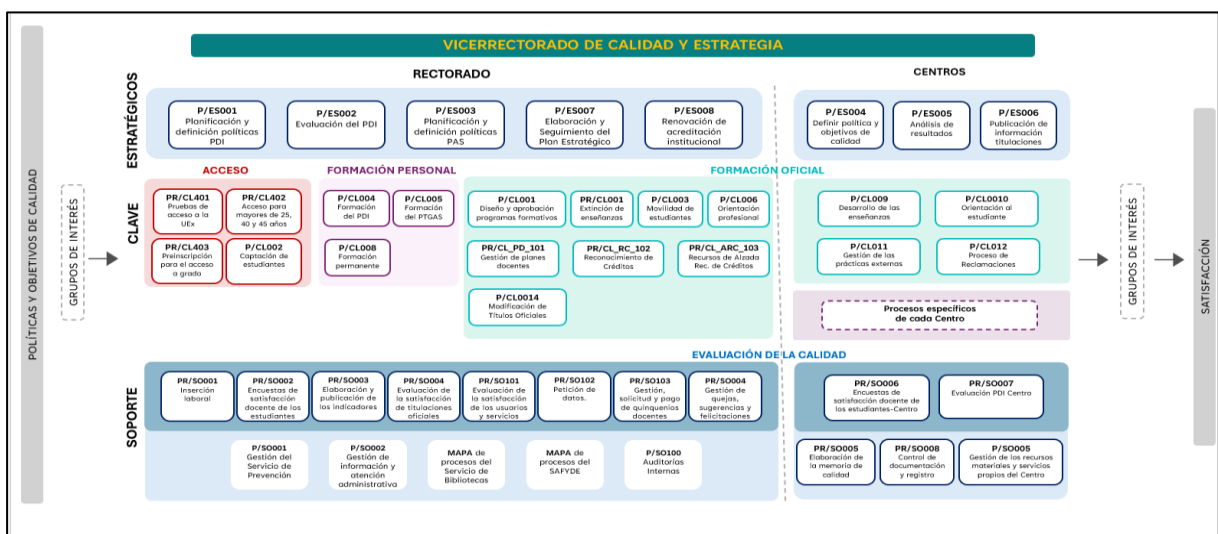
VICERRECTORADO DE CALIDAD Y ESTRATEGIA

POLÍTICAS Y OBJETIVOS DE CALIDAD

GRUPOS DE INTERÉS

RECTORADO

CENTROS

ESTRATÉGICOS

P/ES001
Planificación y definición políticas PDI

P/ES002
Evaluación del PDI

P/ES003
Planificación y definición políticas PAS

P/ES007
Elaboración y Seguimiento del Plan Estratégico

P/ES008
Renovación de acreditación institucional

P/ES004
Definir política y objetivos de calidad

P/ES005
Análisis de resultados

P/ES006
Publicación de información titulaciones

CLAVE

ACCESO

PR/CL401
Pruebas de acceso a la UEx

PR/CL402
Acceso para mayores de 25, 40 y 45 años

PR/CL403
Preinscripción para el acceso a grado

P/CL002
Captación de estudiantes

FORMACIÓN PERSONAL

P/CL004
Formación del PDI

P/CL005
Formación del PTGAS

P/CL008
Formación permanente

FORMACIÓN OFICIAL

P/CL001
Diseño y aprobación programas formativos

PR/CL001
Extinción de enseñanzas

P/CL003
Movilidad de estudiantes

P/CL006
Orientación profesional

PR/CL_PD_101
Gestión de planes docentes

PR/CL_RC_102
Reconocimiento de Créditos

PR/CL_ARC_103
Recursos de Alzada Rec. de Créditos

P/CL0014
Modificación de Títulos Oficiales

P/CL009
Desarrollo de las enseñanzas

P/CL0010
Orientación al estudiante

P/CL011
Gestión de las prácticas externas

P/CL012
Proceso de Reclamaciones

Procesos específicos de cada Centro

EVALUACIÓN DE LA CALIDAD

SOPORTE

PR/SO001
Inserción laboral

PR/SO002
Encuestas de satisfacción docente de los estudiantes

PR/SO003
Elaboración y publicación de los indicadores

PR/SO004
Evaluación de la satisfacción de titulaciones oficiales

PR/SO101
Evaluación de la satisfacción de los usuarios y servicios

PR/SO102
Petición de datos.

PR/SO103
Gestión, solicitud y pago de quinquenios docentes

PR/SO004
Gestión de quejas, sugerencias y felicitaciones

PR/SO006
Encuestas de satisfacción docente de los estudiantes-Centro

PR/SO007
Evaluación PDI Centro

P/SO001
Gestión del Servicio de Prevención

P/SO002
Gestión de información y atención administrativa

MAPA de procesos del Servicio de Bibliotecas

MAPA de procesos del SAFYDE

P/SO100
Auditorías Internas

PR/SO005
Elaboración de la memoria de calidad

PR/SO008
Control de documentación y registro

P/SO005
Gestión de los recursos materiales y servicios propios del Centro

GRUPOS DE INTERÉS

SATISFACCIÓN